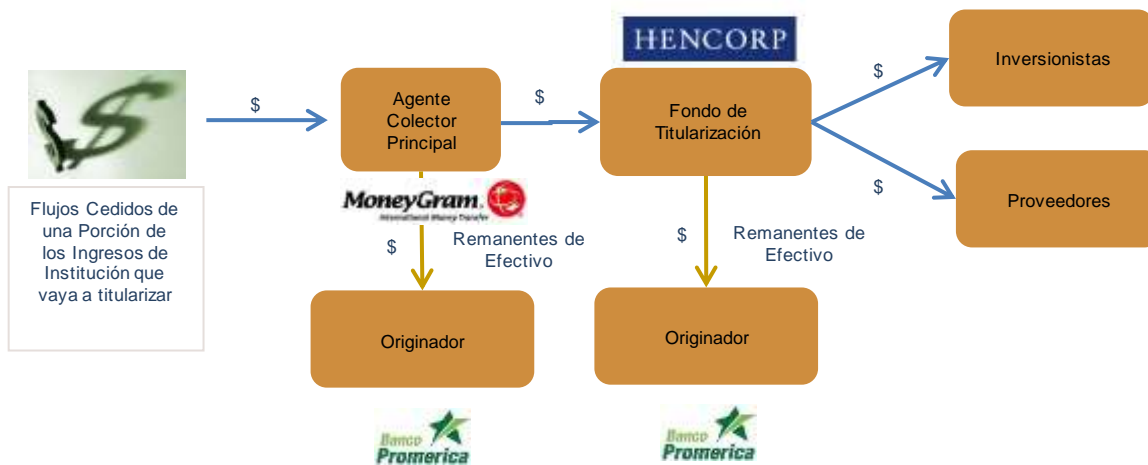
Flujos Cedidos de una Porción de los Ingresos de Institución que vaya a titularizar

$

Agente Colector Principal

MoneyGram.
International Money Transfer

$

Remanentes de Efectivo

Originador

Banco Promerica

$

HENCORP

Fondo de Titularización

$

Remanentes de Efectivo

Originador

Banco Promerica

$

Inversionistas

$

Proveedores